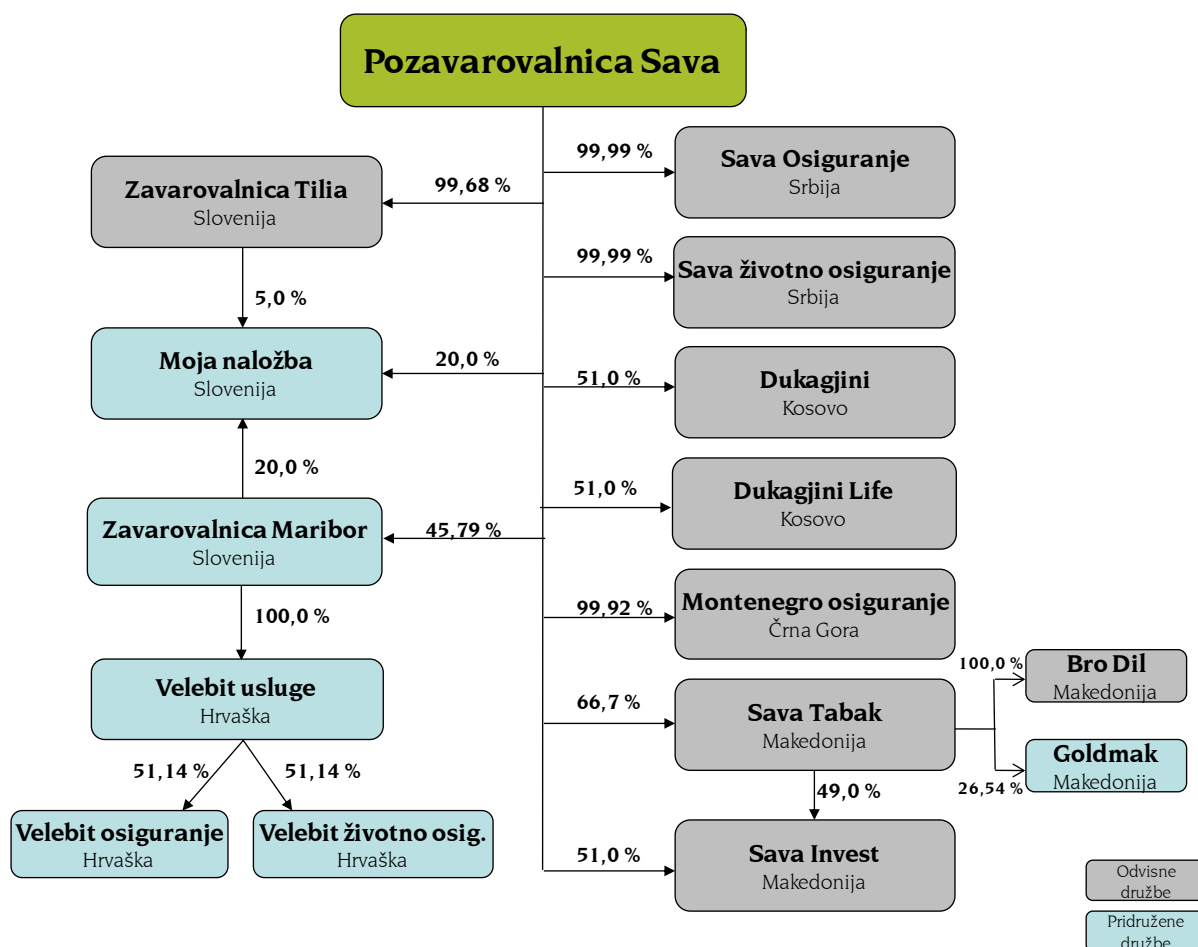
Pozavarovalnica Sava

Zavarovalnica Tilia
Slovenija

99,68 %

5,0 %

Moja naložba
Slovenija

20,0 %

20,0 %

Zavarovalnica Maribor
Slovenija

45,79 %

100,0 %

Velebit usluge
Hrvaška

51,14 %

51,14 %

Velebit osiguranje
Hrvaška

Velebit životno osig.
Hrvaška

99,99 %

Sava Osiguranje
Srbija

99,99 %

Sava životno osiguranje
Srbija

51,0 %

Dukagjini
Kosovo

51,0 %

Dukagjini Life
Kosovo

99,92 %

Montenegro osiguranje
Črna Gora

66,7 %

Sava Tabak
Makedonija

100,0 %

Bro Dil
Makedonija

Goldmak
Makedonija

26,54 %

49,0 %

51,0 %

Sava Invest
Makedonija

Odvisne družbe

Pridružene družbe